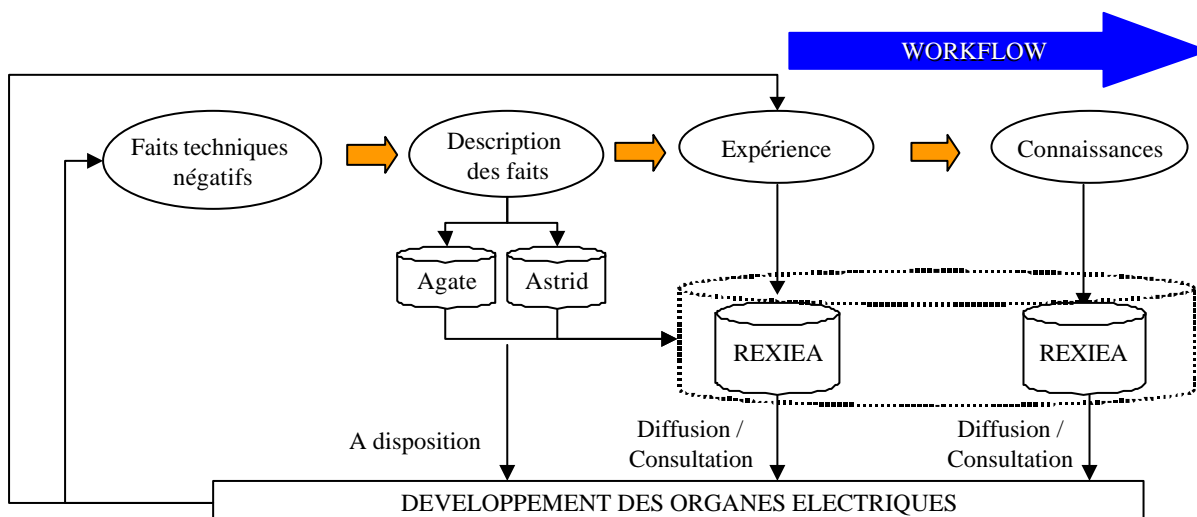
WORKFLOW

Faits techniques négatifs

Description des faits

Expérience

Connaissances

Agate

Astrid

REXIEA

REXIEA

A disposition

Diffusion / Consultation

Diffusion / Consultation

DEVELOPPEMENT DES ORGANES ELECTRIQUES